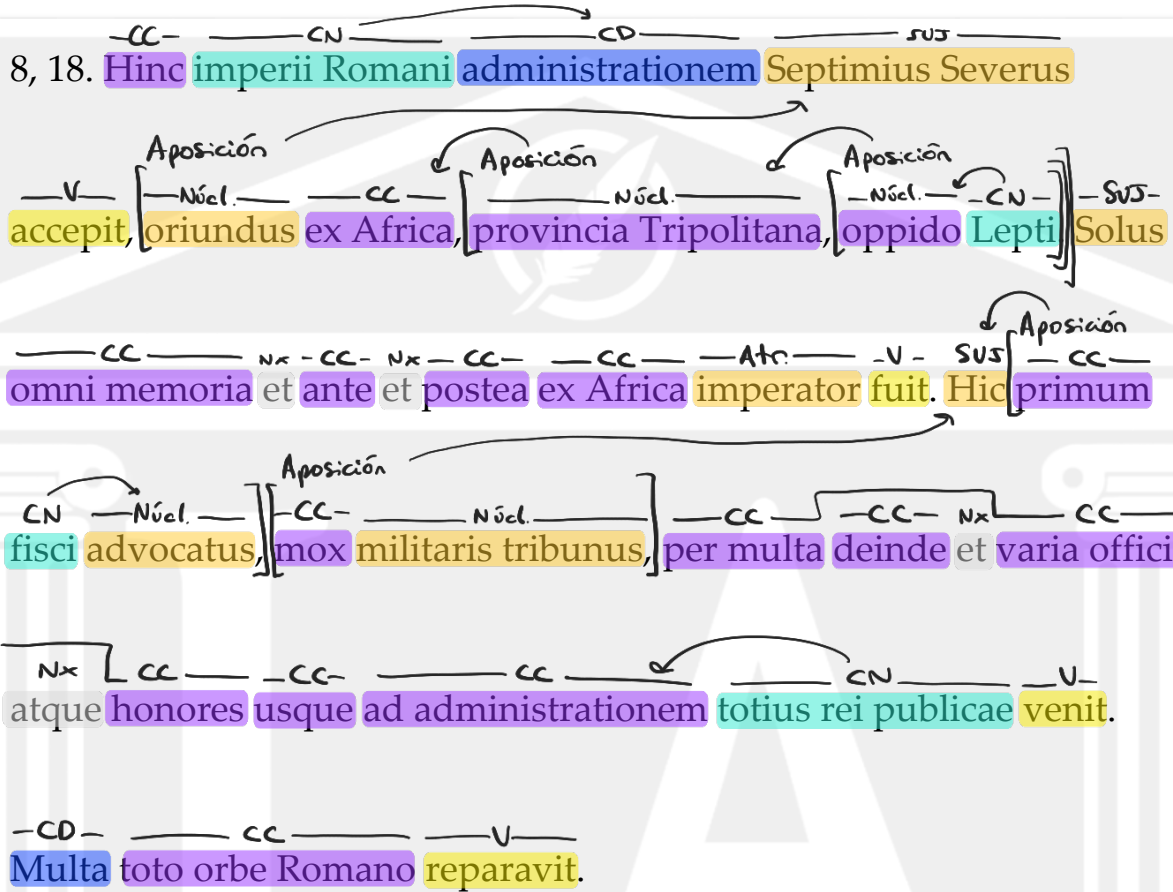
CC CN CD SUJ
8, 18. Hinc imperii Romani administrationem Septimius Severus

Aposición Aposición Aposición
V Núcl. CC Núcl. Núcl. CN SUJ
accepit, oriundus ex Africa, provincia Tripolitana, oppido Lepti. Solus

Aposición
CC Nx CC Nx CC CC Atr. V SUJ CC
omni memoria et ante et postea ex Africa imperator fuit. Hic primum

Aposición
CN Núcl. CC Núcl. CC CC Nx CC
fisci advocatus, mox militaris tribunus, per multa deinde et varia offici

Nx CC CC CC CN V
atque honores usque ad administrationem totius rei publicae venit.

CD CC V
Multa toto orbe Romano reparavit.